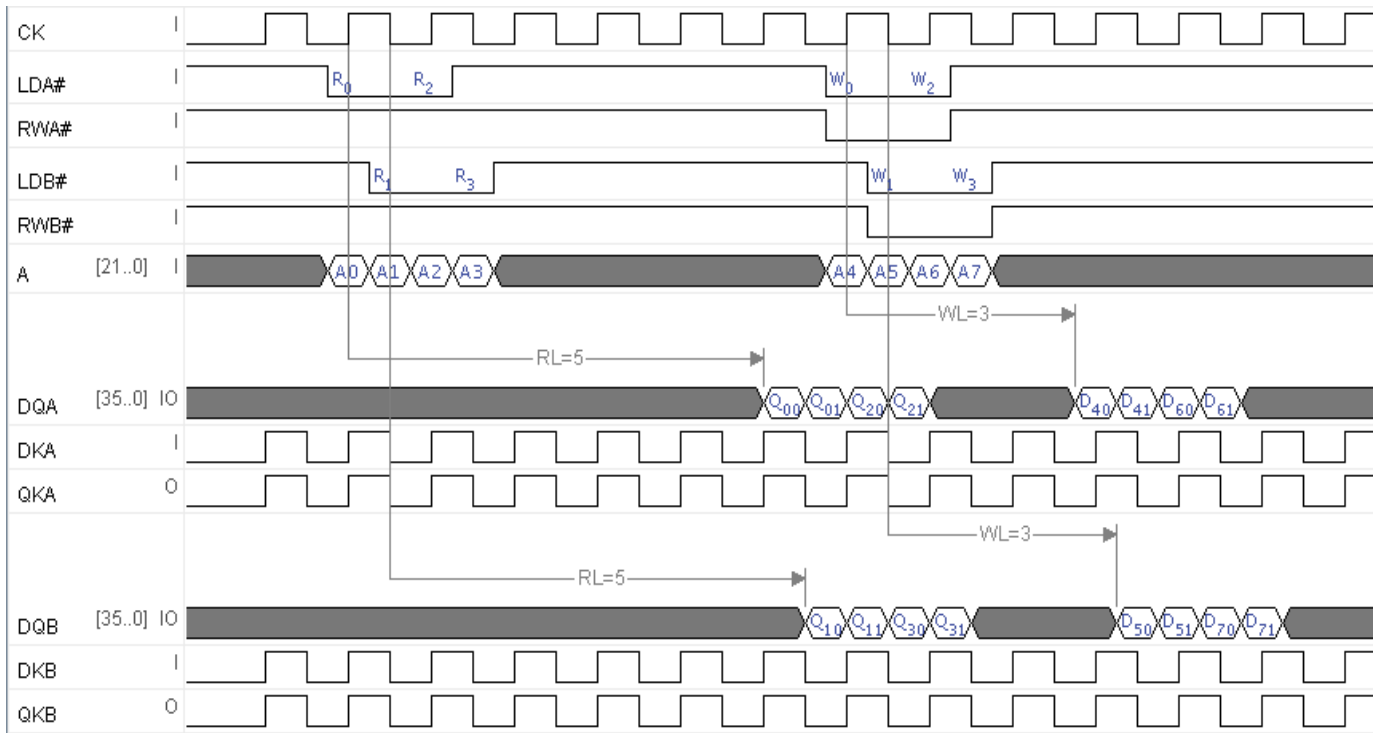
CK I
LDA# I $R_0$ $R_2$ $W_0$ $W_2$
RWA# I
LDB# I $R_1$ $R_3$ $W_1$ $W_3$
RWB# I
A [21..0] I A0 A1 A2 A3 A4 A5 A6 A7
WL=3
RL=5
DQA [35..0] IO $Q_{00}$ $Q_{01}$ $Q_{20}$ $Q_{21}$ $D_{40}$ $D_{41}$ $D_{60}$ $D_{61}$
DKA I
QKA O
WL=3
RL=5
DQB [35..0] IO $Q_{10}$ $Q_{11}$ $Q_{30}$ $Q_{31}$ $D_{50}$ $D_{51}$ $D_{70}$ $D_{71}$
DKB I
QKB O